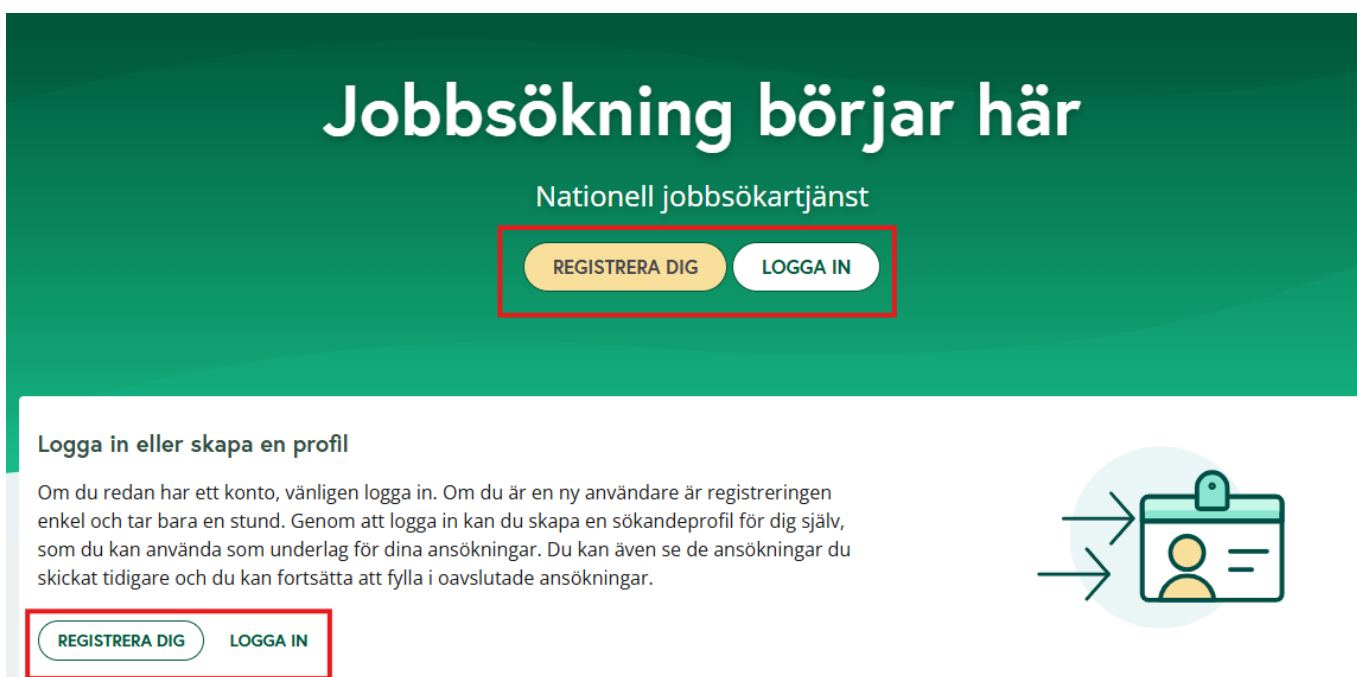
Jobbsökning börjar här

Nationell jobbsökartjänst

REGISTRERA DIG LOGGA IN

Logga in eller skapa en profil

Om du redan har ett konto, vänligen logga in. Om du är en ny användare är registreringen enkel och tar bara en stund. Genom att logga in kan du skapa en sökandeprofil för dig själv, som du kan använda som underlag för dina ansökningar. Du kan även se de ansökningar du skickat tidigare och du kan fortsätta att fylla i oavslutade ansökningar.

REGISTRERA DIG LOGGA IN